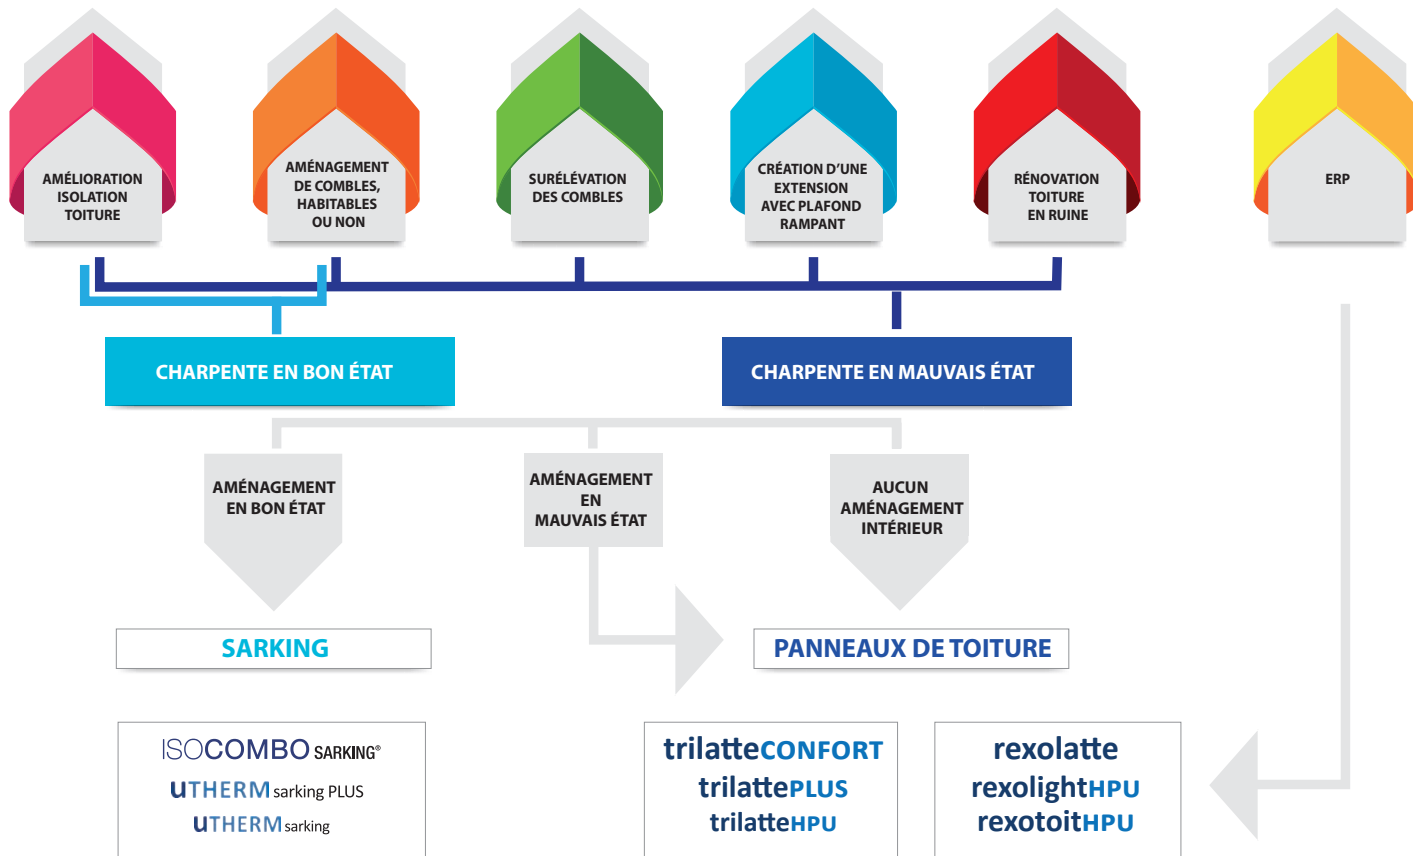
AMÉLIORATION ISOLATION TOITURE

AMÉNAGEMENT DE COMBLES, HABITABLES OU NON

SURÉLÉVATION DES COMBLES

CRÉATION D'UNE EXTENSION AVEC PLAFOND RAMPANT

RÉNOVATION TOITURE EN RUINE

ERP

CHARPENTE EN BON ÉTAT

CHARPENTE EN MAUVAIS ÉTAT

AMÉNAGEMENT EN BON ÉTAT

AMÉNAGEMENT EN MAUVAIS ÉTAT

AUCUN AMÉNAGEMENT INTÉRIEUR

SARKING

PANNEAUX DE TOITURE

ISOCOMBO SARKING®
UTHERM sarking PLUS
UTHERM sarking

trilatteCONFORT
trilattePLUS
trilatteHPU

rexolatte
rexolightHPU
rexotoitHPU